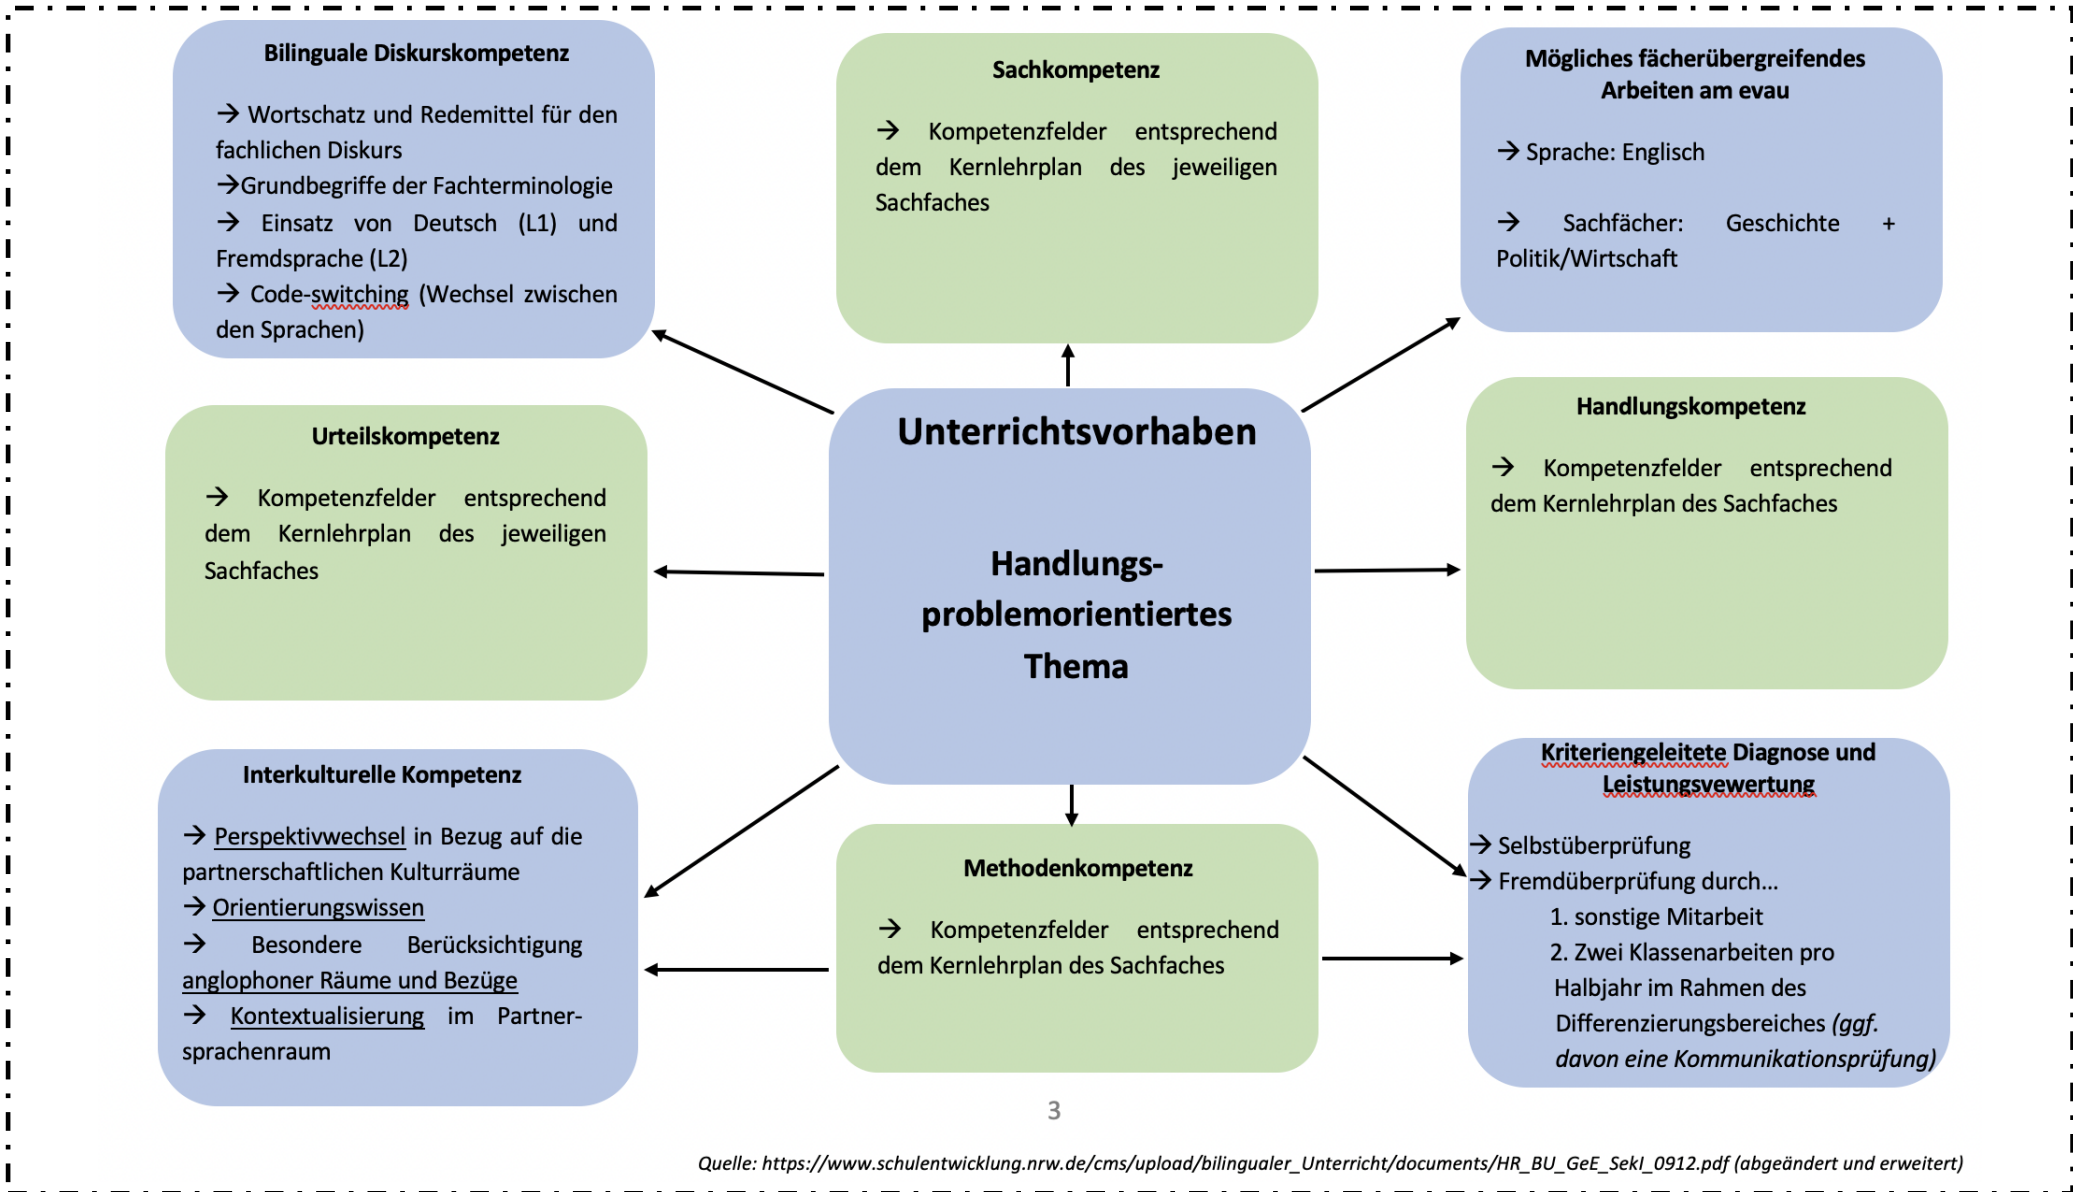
Bilinguale Diskurskompetenz

→ Wortschatz und Redemittel für den fachlichen Diskurs
→Grundbegriffe der Fachterminologie
→ Einsatz von Deutsch (L1) und Fremdsprache (L2)
→ Code-switching (Wechsel zwischen den Sprachen)

Sachkompetenz

→ Kompetenzfelder entsprechend dem Kernlehrplan des jeweiligen Sachfaches

Mögliches fächerübergreifendes Arbeiten am evau

→ Sprache: Englisch

→ Sachfächer: Geschichte + Politik/Wirtschaft

Urteilskompetenz

→ Kompetenzfelder entsprechend dem Kernlehrplan des jeweiligen Sachfaches

Unterrichtsvorhaben

Handlungs-problemorientiertes Thema

Handlungskompetenz

→ Kompetenzfelder entsprechend dem Kernlehrplan des Sachfaches

Interkulturelle Kompetenz

→ Perspektivwechsel in Bezug auf die partnerschaftlichen Kulturräume
→ Orientierungswissen
→ Besondere Berücksichtigung anglophoner Räume und Bezüge
→ Kontextualisierung im Partnersprachenraum

Methodenkompetenz

→ Kompetenzfelder entsprechend dem Kernlehrplan des Sachfaches

Kriteriengeleitete Diagnose und Leistungsvewertung

→ Selbstüberprüfung
→ Fremdüberprüfung durch...
1. sonstige Mitarbeit
2. Zwei Klassenarbeiten pro Halbjahr im Rahmen des Differenzierungsbereiches (ggf. davon eine Kommunikationsprüfung)

3

Quelle: https://www.schulentwicklung.nrw.de/cms/upload/bilingualer_Unterricht/documents/HR_BU_GeE_SekI_0912.pdf (abgeändert und erweitert)